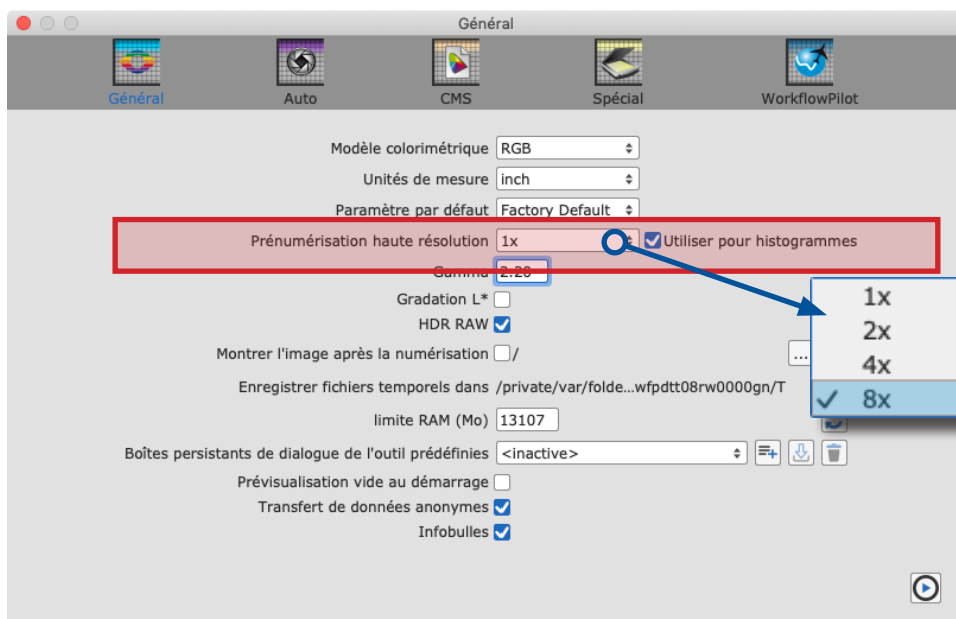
Général

Général Auto CMS Spécial WorkflowPilot

Modèle colorimétrique RGB

Unités de mesure inch

Paramètre par défaut Factory Default

Prénumérisation haute résolution 1x Utiliser pour histogrammes

Gamma 2.20

Gradation L*

HDR RAW

Montrer l'image après la numérisation /

Enregistrer fichiers temporels dans /private/var/folde...wfpdtt08rw0000gn/T

limite RAM (Mo) 13107

Boîtes persistants de dialogue de l'outil prédéfinies <inactive>

Prévisualisation vide au démarrage

Transfert de données anonymes

Infobulles

1x
2x
4x
✓ 8x